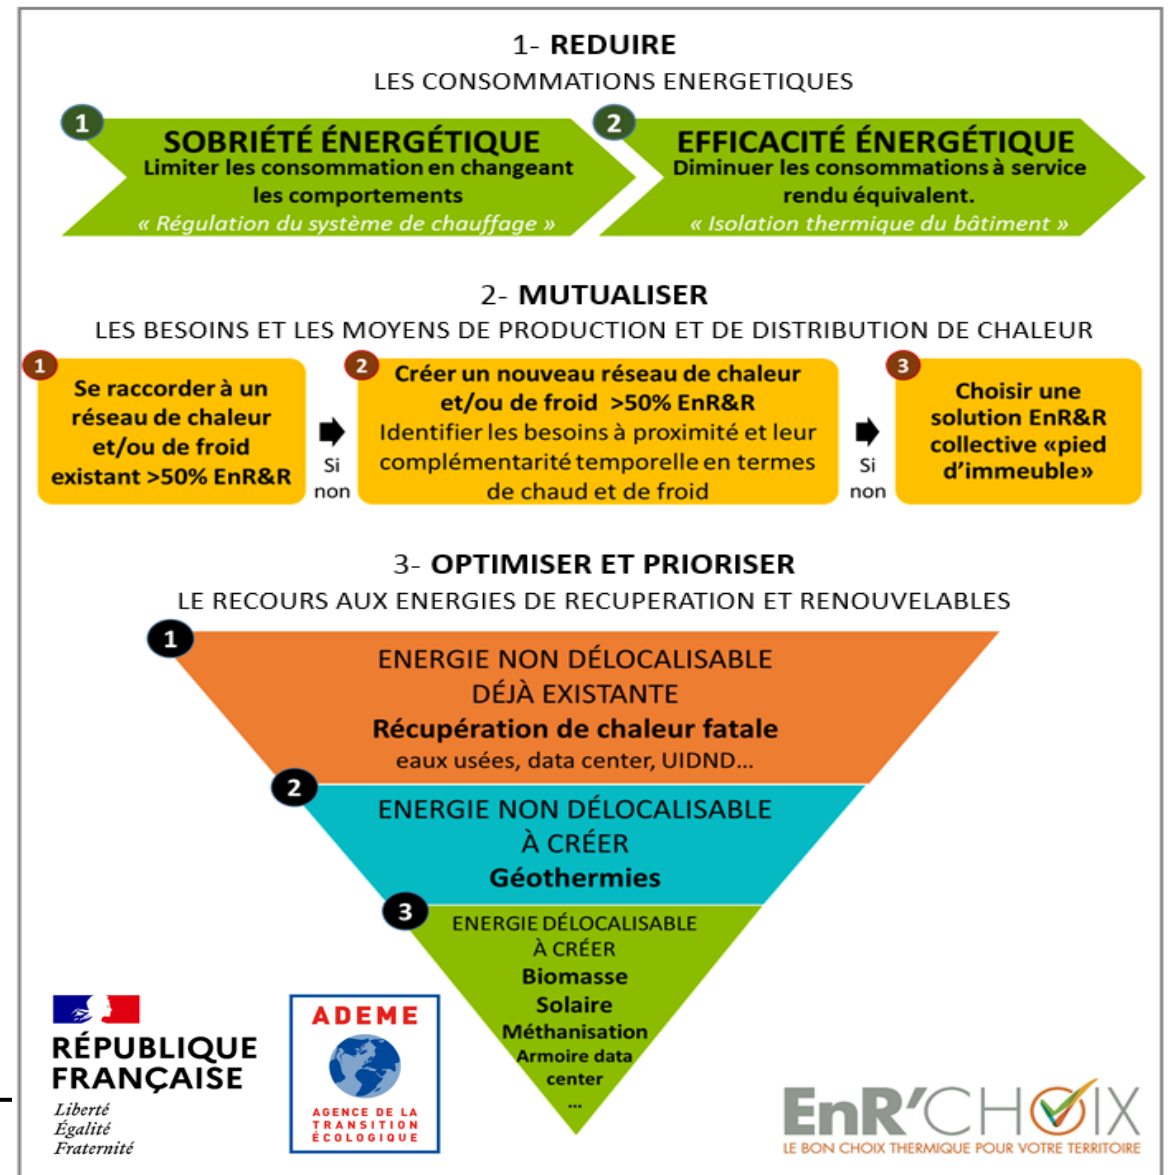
1- **REDUIRE**
LES CONSOMMATIONS ENERGETIQUES

1
SOBRIÉTÉ ÉNERGÉTIQUE
Limiter les consommation en changeant les comportements
« Régulation du système de chauffage »

2
EFFICACITÉ ÉNERGÉTIQUE
Diminuer les consommations à service rendu équivalent.
« Isolation thermique du bâtiment »

2- **MUTUALISER**
LES BESOINS ET LES MOYENS DE PRODUCTION ET DE DISTRIBUTION DE CHALEUR

1
Se raccorder à un réseau de chaleur et/ou de froid existant >50% EnR&R

Si non

2
Créer un nouveau réseau de chaleur et/ou de froid >50% EnR&R
Identifier les besoins à proximité et leur complémentarité temporelle en termes de chaud et de froid

Si non

3
Choisir une solution EnR&R collective «pied d'immeuble»

3- **OPTIMISER ET PRIORISER**
LE RECOURS AUX ENERGIES DE RECUPERATION ET RENOUVELABLES

1
ENERGIE NON DÉLOCALISABLE
DÉJÀ EXISTANTE
**Récupération de chaleur fatale**
eaux usées, data center, UIDND...

2
ENERGIE NON DÉLOCALISABLE
À CRÉER
**Géothermies**

3
ENERGIE DÉLOCALISABLE
À CRÉER
Biomasse
Solaire
Méthanisation
Armoire data center
...

RÉPUBLIQUE FRANÇAISE
Liberté
Égalité
Fraternité

ADEME
AGENCE DE LA TRANSITION ÉCOLOGIQUE

EnR'CHOIX
LE BON CHOIX THERMIQUE POUR VOTRE TERRITOIRE